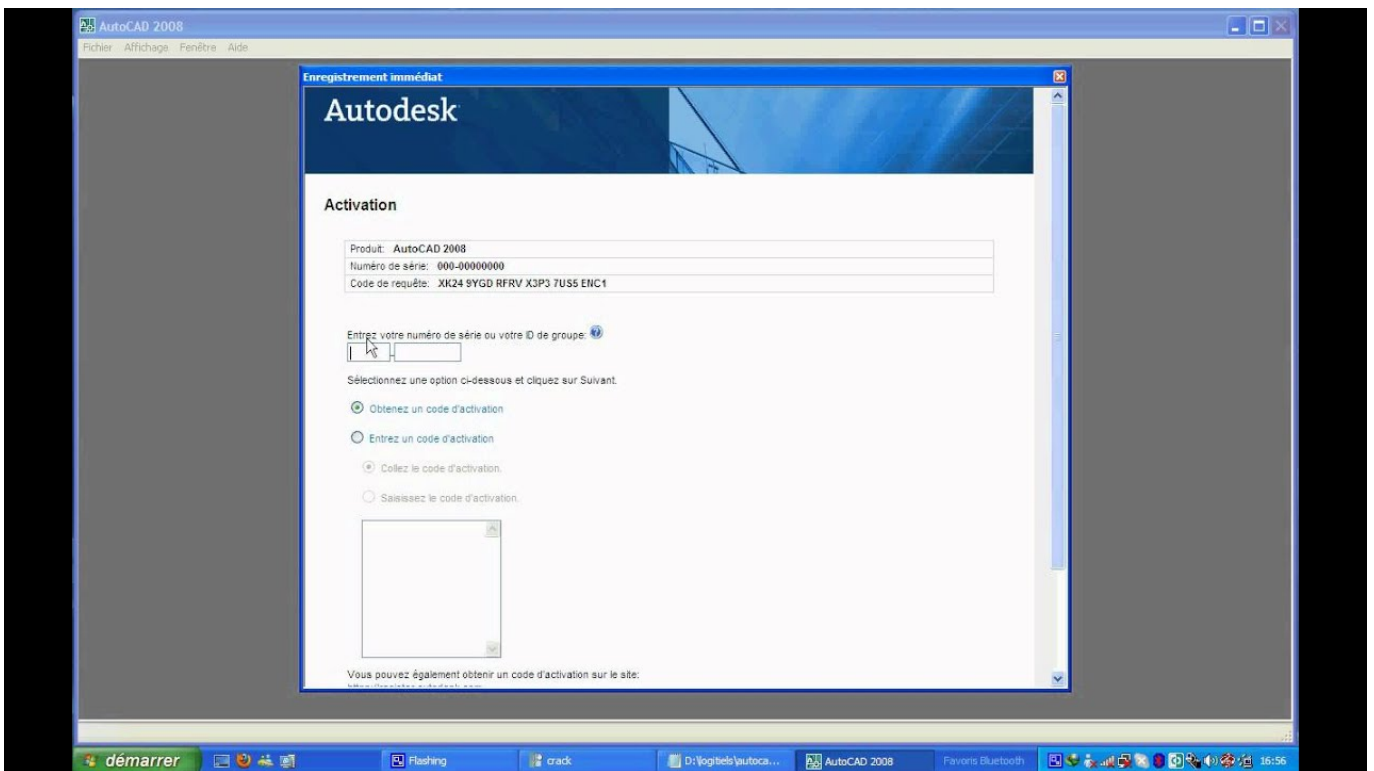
AutoCAD 2008

Fichier Affichage Fenêtre Aide

Enregistrement immédiat

Autodesk

Activation

| Produit: AutoCAD 2008 |
|---|
| Numéro de série: 000-00000000 |
| Code de requête: XK24 9YGD RFRV X3P3 7US5 ENC1 |

Entrez votre numéro de série ou votre ID de groupe:

Sélectionnez une option ci-dessous et cliquez sur Suivant.

Obtenez un code d'activation

Entrez un code d'activation

Collez le code d'activation.

Saisissez le code d'activation.

Vous pouvez également obtenir un code d'activation sur le site:

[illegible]

démarrer

Flashing

crack

D:\logitiels\autoca...

AutoCAD 2008

Favoris Bluetooth

16:56